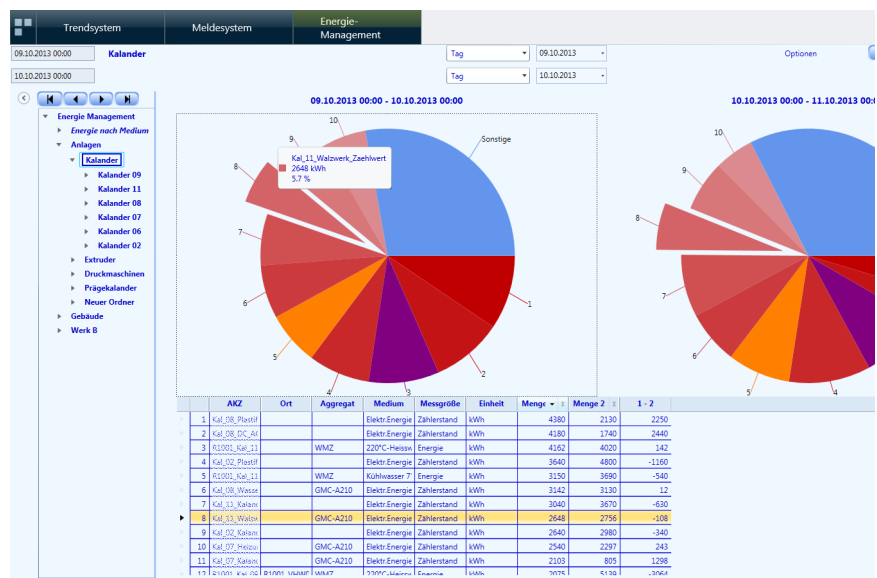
Trendsystem
Meldesystem
Energie-Management

09.10.2013 00:00
Kalender
10.10.2013 00:00

Tag
09.10.2013
Tag
10.10.2013
Optionen

Energie Management
Energie nach Medium
Anlagen
Kalender
Kalender 09
Kalender 11
Kalender 08
Kalender 07
Kalender 06
Kalender 02
Extruder
Druckmaschinen
Prägekalender
Neuer Ordner
Gebäude
Werk B

09.10.2013 00:00 - 10.10.2013 00:00

10.10.2013 00:00 - 11.10.2013 00:00

Kal_11_Walzwerk_Zaehlwert
2648 kWh
5.7 %

Sonstige
10
9
8
7
6
5
4
3
2
1

10
9
8
7
6
5
4

| | AKZ | Ort | Aggregat | Medium | Messgröße | Einheit | Menge | Menge 2 | 1 - 2 |
|---|---|---|---|---|---|---|---|---|---|
| 1 | Kal_08_Plastif | | | Elektr.Energie | Zählerstand | kWh | 4380 | 2130 | 2250 |
| 2 | Kal_08_DC_An | | | Elektr.Energie | Zählerstand | kWh | 4180 | 1740 | 2440 |
| 3 | R1001_Kal_11 | | WMZ | 220°C-Heissw | Energie | kWh | 4162 | 4020 | 142 |
| 4 | Kal_02_Plastif | | | Elektr.Energie | Zählerstand | kWh | 3640 | 4800 | -1160 |
| 5 | R1001_Kal_11 | | WMZ | Kühlwasser 7 | Energie | kWh | 3150 | 3690 | -540 |
| 6 | Kal_08_Wasse | | GMC-A210 | Elektr.Energie | Zählerstand | kWh | 3142 | 3130 | 12 |
| 7 | Kal_13_Kalanc | | | Elektr.Energie | Zählerstand | kWh | 3040 | 3670 | -630 |
| 8 | Kal_11_Walzw | | GMC-A210 | Elektr.Energie | Zählerstand | kWh | 2648 | 2756 | -108 |
| 9 | Kal_02_Kalanc | | | Elektr.Energie | Zählerstand | kWh | 2640 | 2980 | -340 |
| 10 | Kal_07_Heizu | | GMC-A210 | Elektr.Energie | Zählerstand | kWh | 2540 | 2297 | 243 |
| 11 | Kal_07_Kalanc | | GMC-A210 | Elektr.Energie | Zählerstand | kWh | 2103 | 805 | 1298 |
| 12 | R1001_Kal_09 | R1001_VH/W | WMZ | 220°C-Heissw | Energie | kWh | 2075 | 5139 | -3064 |